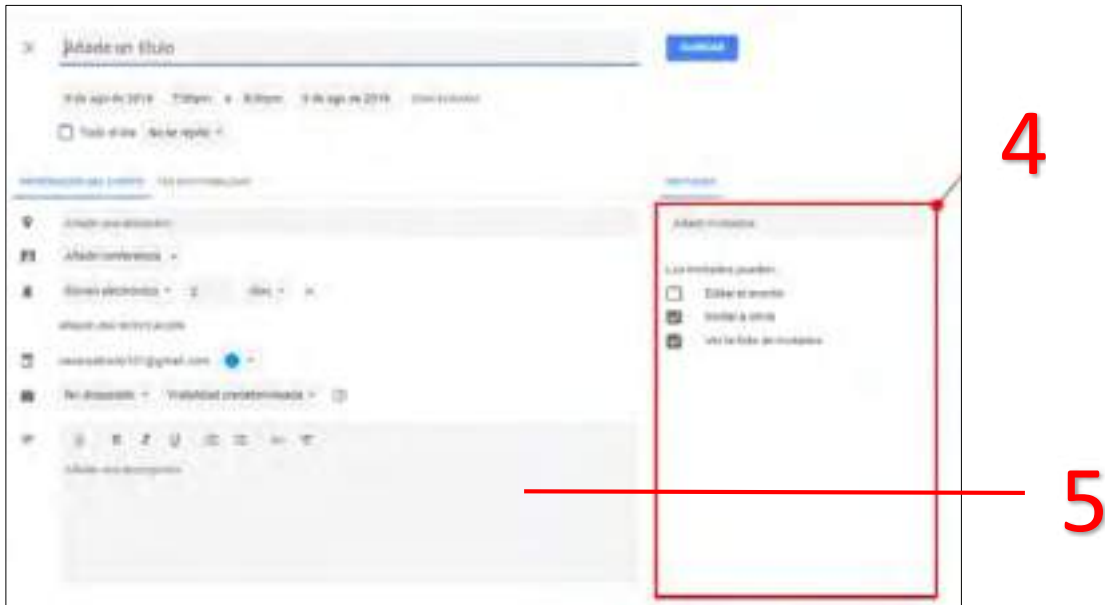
Añade un título

Guardar

9 de ago de 2019 7:30pm a 8:30pm 9 de ago de 2019 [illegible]

Todo el día No se repite

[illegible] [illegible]

Invitados

Añadir una ubicación

Añadir conferencia

Correo electrónico 2 días

Añadir una notificación

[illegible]@gmail.com

No disponible Visibilidad predeterminada

Añade una descripción

Añadir invitados

Los invitados pueden:

Editar el evento

Invitar a otros

Ver la lista de invitados

4

5